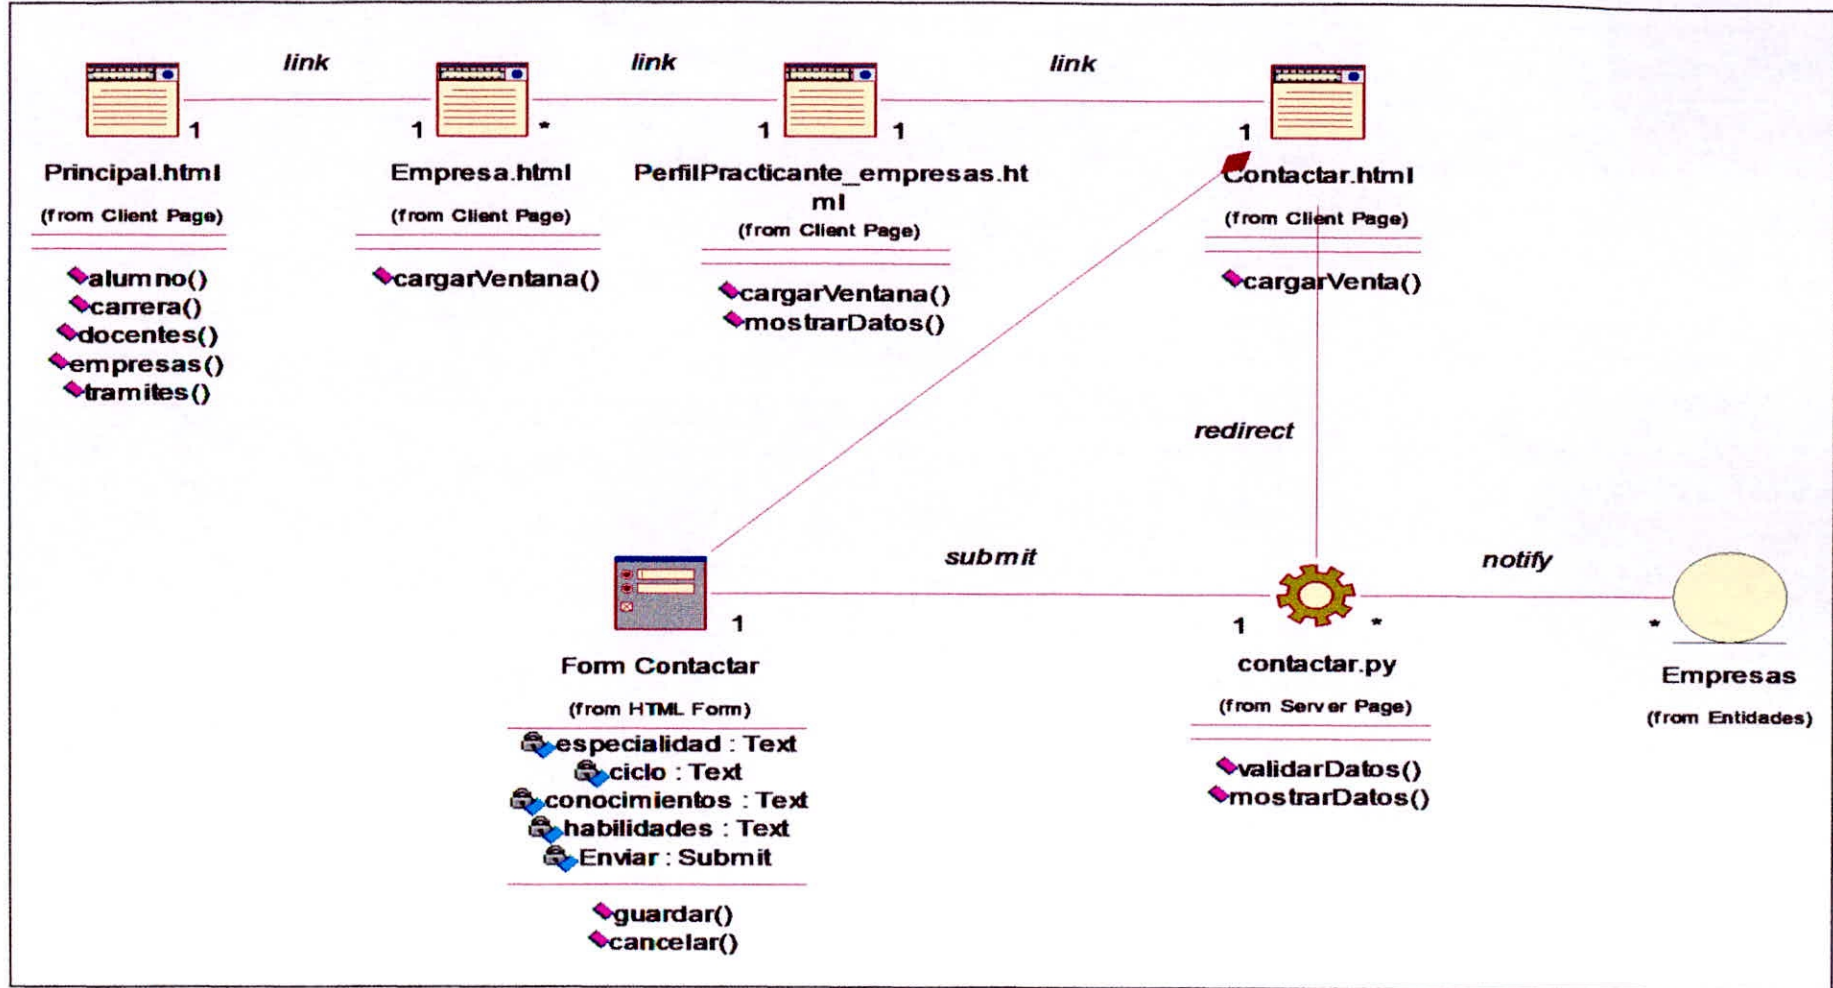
link

link

link

1

1

*

1

1

1

Principal.html
(from Client Page)

alumno()
carrera()
docentes()
empresas()
tramites()

Empresa.html
(from Client Page)

cargarVentana()

PerfilPracticante_empresas.html
(from Client Page)

cargarVentana()
mostrarDatos()

Contactar.html
(from Client Page)

cargarVenta()

redirect

submit

notify

1

1

*

*

Form Contactar
(from HTML Form)

especialidad : Text
ciclo : Text
conocimientos : Text
habilidades : Text
Enviar : Submit

guardar()
cancelar()

contactar.py
(from Server Page)

validarDatos()
mostrarDatos()

Empresas
(from Entidades)